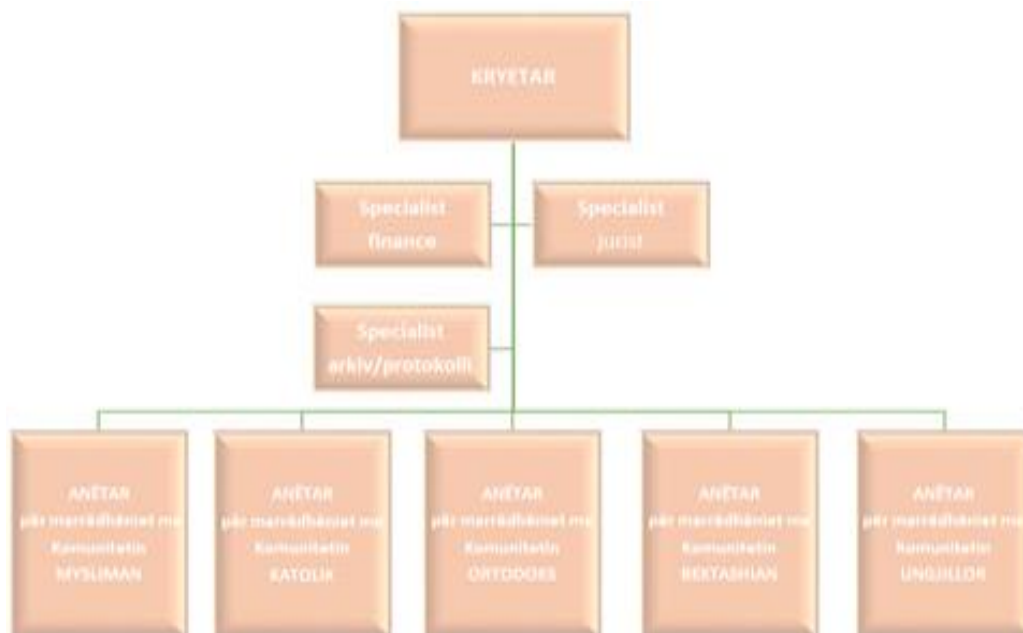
KRYETAR

Specialist finance

Specialist jurist

Specialist arkiv/protokolli

ANËTAR për marrëdhëniet me Komunitetin MYSLIMAN

ANËTAR për marrëdhëniet me Komunitetin KATOLIK

ANËTAR për marrëdhëniet me Komunitetin ORTODOKS

ANËTAR për marrëdhëniet me Komunitetin BEKTASHIAN

ANËTAR për marrëdhëniet me Komunitetin UNGJILLOR